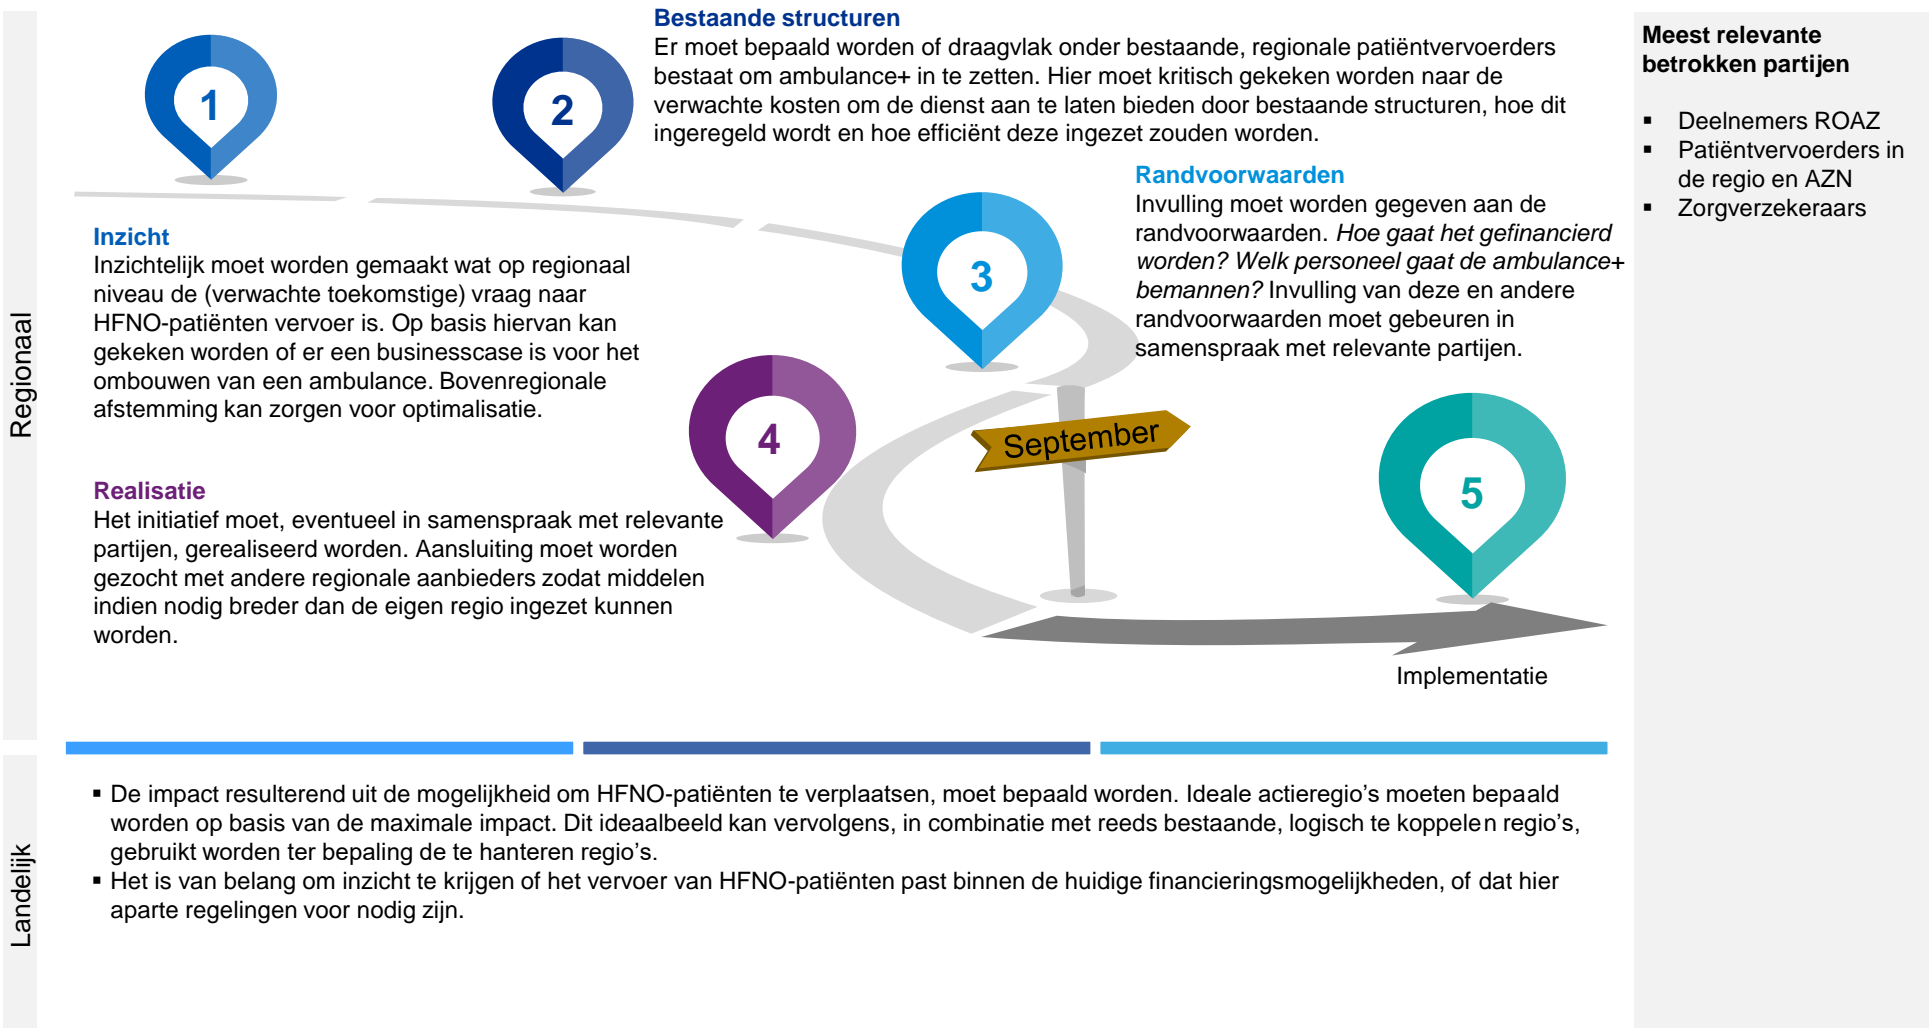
Regionaal

1

2

Bestaande structuren
Er moet bepaald worden of draagvlak onder bestaande, regionale patiëntvervoerders bestaat om ambulance+ in te zetten. Hier moet kritisch gekeken worden naar de verwachte kosten om de dienst aan te laten bieden door bestaande structuren, hoe dit ingeregeld wordt en hoe efficiënt deze ingezet zouden worden.

Inzicht
Inzichtelijk moet worden gemaakt wat op regionaal niveau de (verwachte toekomstige) vraag naar HFNO-patiënten vervoer is. Op basis hiervan kan gekeken worden of er een businesscase is voor het ombouwen van een ambulance. Bovenregionale afstemming kan zorgen voor optimalisatie.

3

Randvoorwaarden
Invulling moet worden gegeven aan de randvoorwaarden. *Hoe gaat het gefinancierd worden? Welk personeel gaat de ambulance+ bemannen?* Invulling van deze en andere randvoorwaarden moet gebeuren in samenspraak met relevante partijen.

4

September

Realisatie
Het initiatief moet, eventueel in samenspraak met relevante partijen, gerealiseerd worden. Aansluiting moet worden gezocht met andere regionale aanbieders zodat middelen indien nodig breder dan de eigen regio ingezet kunnen worden.

5

Implementatie

Meest relevante betrokken partijen

▪ Deelnemers ROAZ
▪ Patiëntvervoerders in de regio en AZN
▪ Zorgverzekeraars

Landelijk

▪ De impact resulterend uit de mogelijkheid om HFNO-patiënten te verplaatsen, moet bepaald worden. Ideale actieregio's moeten bepaald worden op basis van de maximale impact. Dit ideaalbeeld kan vervolgens, in combinatie met reeds bestaande, logisch te koppelen regio's, gebruikt worden ter bepaling de te hanteren regio's.
▪ Het is van belang om inzicht te krijgen of het vervoer van HFNO-patiënten past binnen de huidige financieringsmogelijkheden, of dat hier aparte regelingen voor nodig zijn.